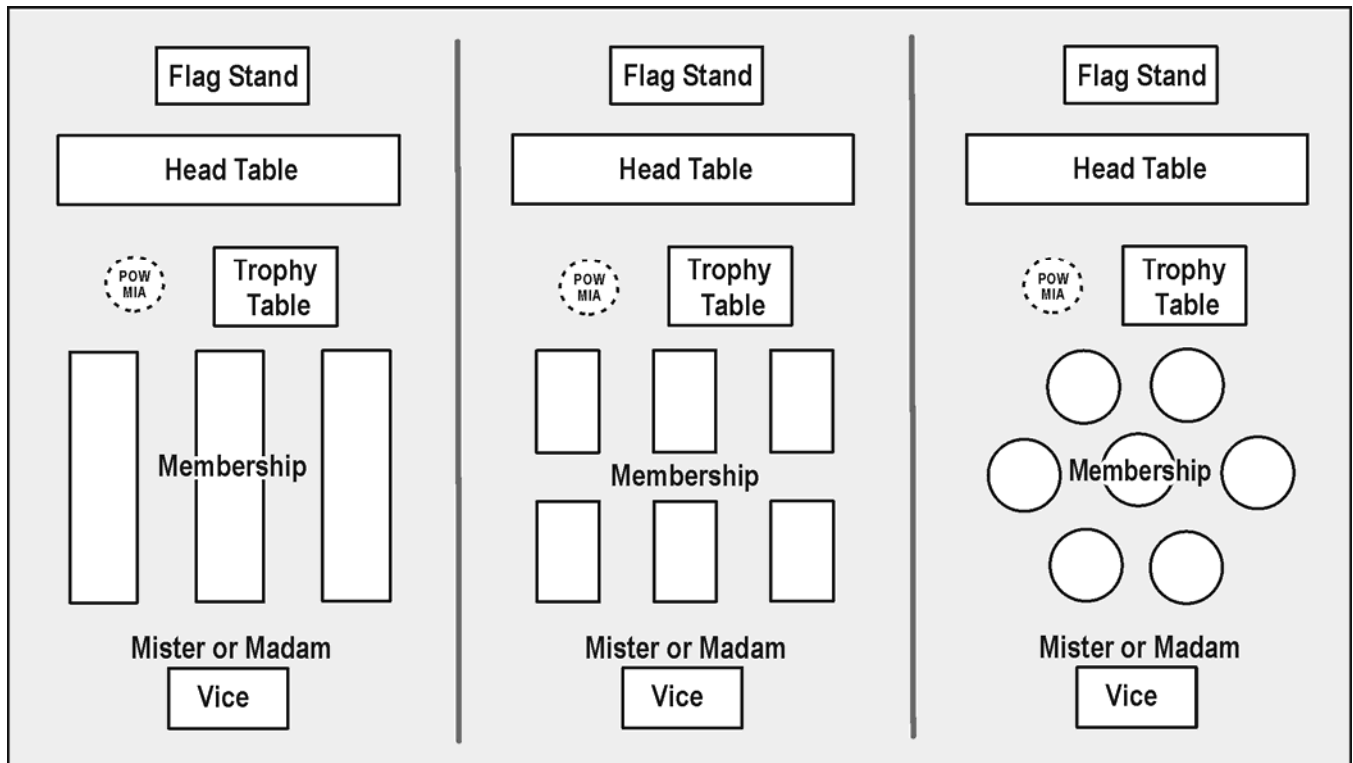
Flag Stand

Head Table

POW MIA

Trophy Table

Membership

Mister or Madam

Vice

Flag Stand

Head Table

POW MIA

Trophy Table

Membership

Mister or Madam

Vice

Flag Stand

Head Table

POW MIA

Trophy Table

Membership

Mister or Madam

Vice